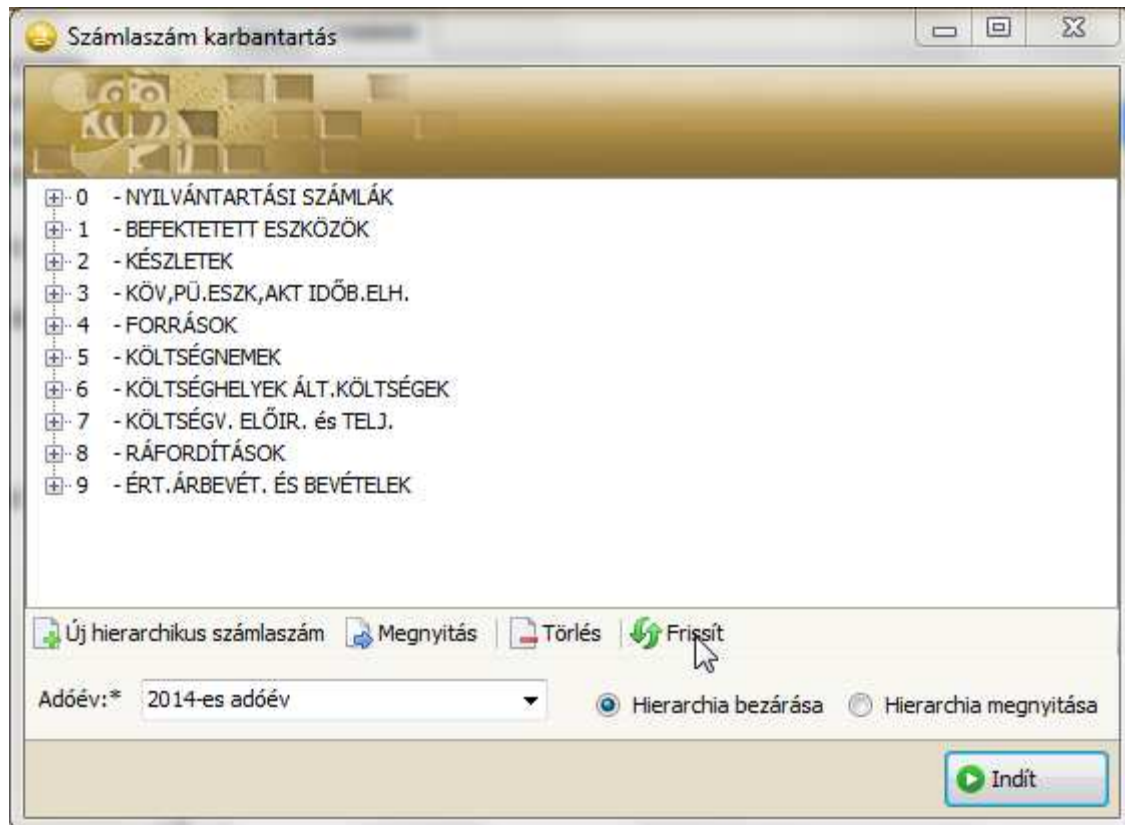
Számlaszám karbantartás

0 - NYILVÁNTARTÁSI SZÁMLÁK
1 - BEFEKTETETT ESZKÖZÖK
2 - KÉSZLETEK
3 - KÖV,PÜ.ESZK,AKT IDŐB.ELH.
4 - FORRÁSOK
5 - KÖLTSÉGNEMEK
6 - KÖLTSÉGHELYEK ÁLT.KÖLTSÉGEK
7 - KÖLTSÉGV. ELŐIR. és TELJ.
8 - RÁFORDÍTÁSOK
9 - ÉRT.ÁRBEVÉT. ÉS BEVÉTELEK

Új hierarchikus számlaszám Megnyitás Törlés Frissít

Adóév:* 2014-es adóév

Hierarchia bezárása Hierarchia megnyitása

Indít